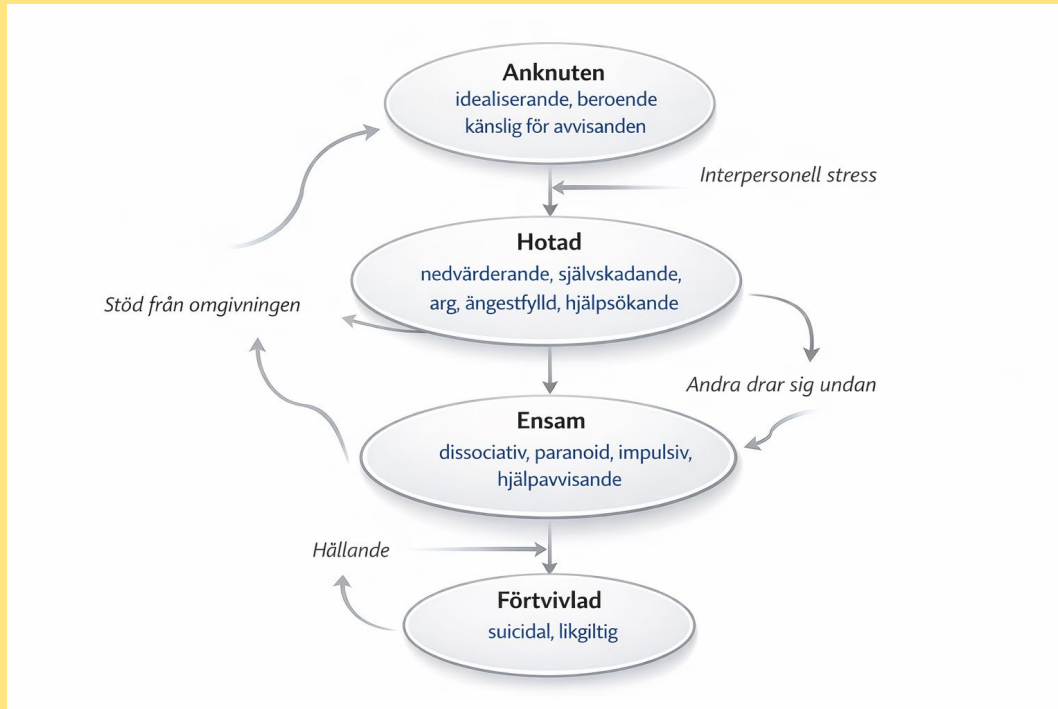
Anknuten
idealiserande, beroende
känslig för avvisanden

Interpersonell stress

Hotad
nedvärderande, självskadande,
arg, ängestfylld, hjälpsökande

Stöd från omgivningen

Andra drar sig undan

Ensam
dissociativ, paranoid, impulsiv,
hjälpavvisande

Hällande

Förtvivlad
suicidal, likgiltig